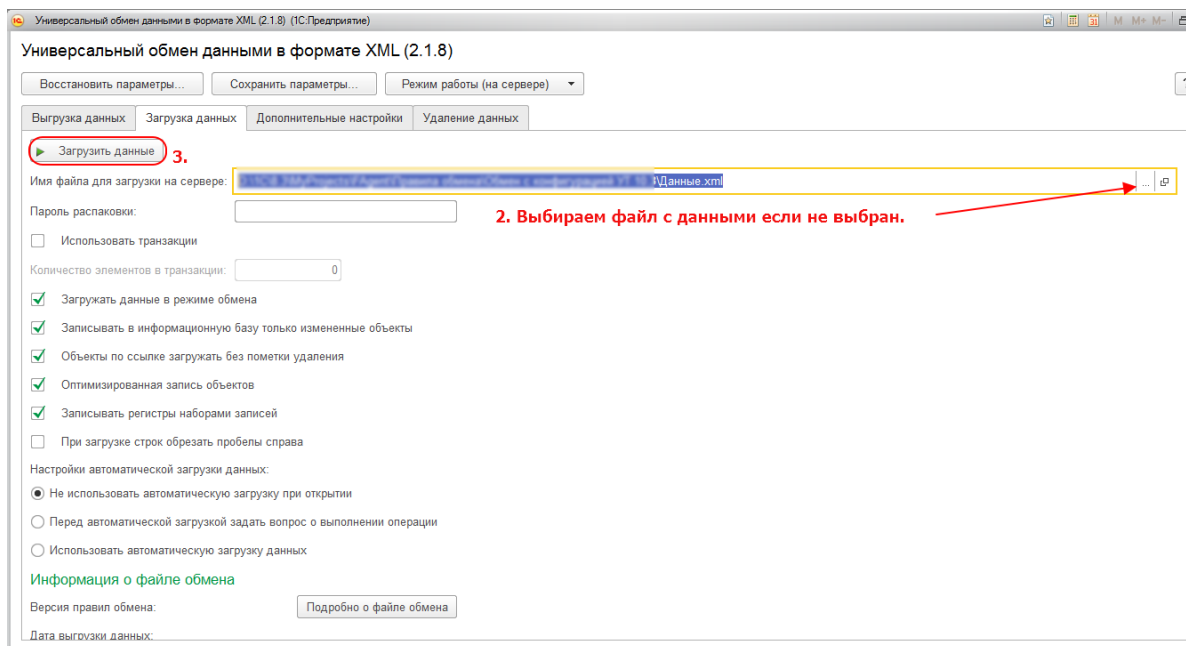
Универсальный обмен данными в формате XML (2.1.8) (1С:Предприятие)

M M+ M-

Универсальный обмен данными в формате XML (2.1.8)

Восстановить параметры... Сохранить параметры... Режим работы (на сервере)

Выгрузка данных | Загрузка данных | Дополнительные настройки | Удаление данных

Загрузить данные 3.

Имя файла для загрузки на сервере: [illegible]\Данные.xml ...

Пароль распаковки:

2. Выбираем файл с данными если не выбран.

Использовать транзакции

Количество элементов в транзакции: 0

Загружать данные в режиме обмена

Записывать в информационную базу только измененные объекты

Объекты по ссылке загружать без пометки удаления

Оптимизированная запись объектов

Записывать регистры наборами записей

При загрузке строк обрезать пробелы справа

Настройки автоматической загрузки данных:

Не использовать автоматическую загрузку при открытии

Перед автоматической загрузкой задать вопрос о выполнении операции

Использовать автоматическую загрузку данных

Информация о файле обмена

Версия правил обмена: Подробно о файле обмена

Дата выгрузки данных: